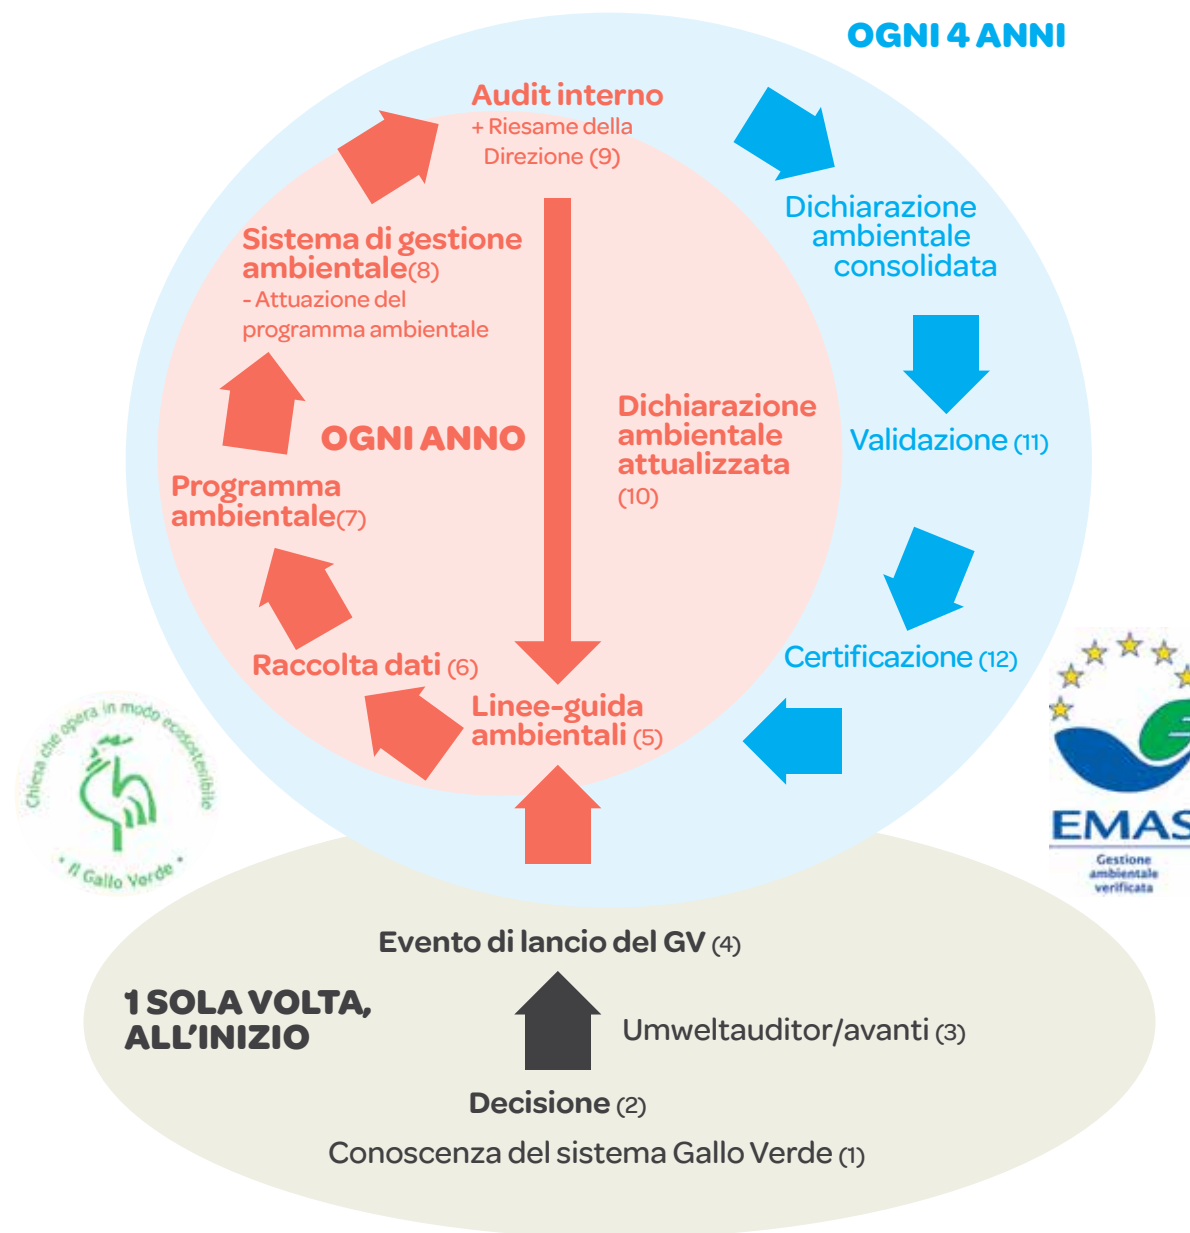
OGNI 4 ANNI

Audit interno
+ Riesame della Direzione (9)

Dichiarazione ambientale consolidata

Sistema di gestione ambientale(8)
- Attuazione del programma ambientale

Dichiarazione ambientale attualizzata (10)

OGNI ANNO

Validazione (11)

Programma ambientale(7)

Certificazione (12)

Raccolta dati (6)

Linee-guida ambientali (5)

Chiesa che opera in modo ecosostenibile
• Il Gallo Verde •

EMAS
Gestione ambientale verificata

Evento di lancio del GV (4)

1 SOLA VOLTA, ALL'INIZIO

Umweltauditor/avanti (3)

Decisione (2)

Conoscenza del sistema Gallo Verde (1)